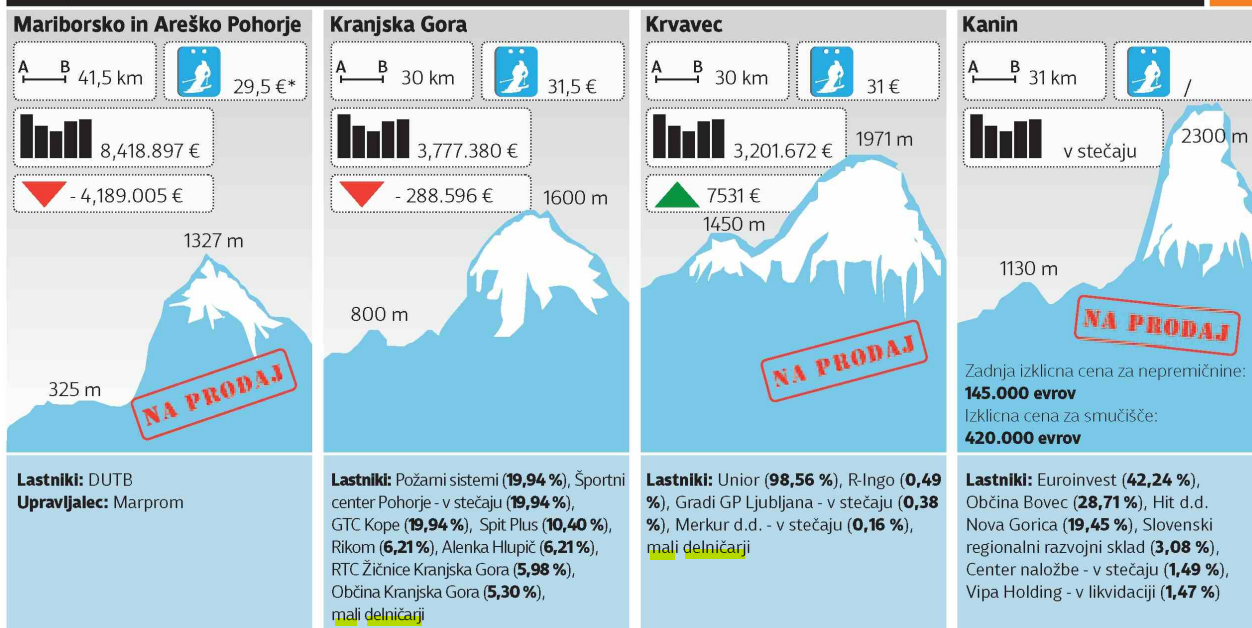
Mariborsko in Areško Pohorje

A B 41,5 km

29,5 €*

8,418.897 €

- 4,189.005 €

1327 m

325 m

NA PRODAJ

Lastniki: DUTB
Upravljalec: Marprom

Kranjska Gora

A B 30 km

31,5 €

3,777.380 €

- 288.596 €

1600 m

800 m

Lastniki: Požami sistemi (19,94 %), Športni center Pohorje - v stečaju (19,94 %), GTC Kope (19,94 %), Spit Plus (10,40 %), Rikom (6,21 %), Alenka Hlupič (6,21 %), RTC Žičnice Kranjska Gora (5,98 %), Občina Kranjska Gora (5,30 %), mali delničarji

Krvavec

A B 30 km

31 €

3,201.672 €

1971 m

7531 €

1450 m

NA PRODAJ

Lastniki: Unior (98,56 %), R-Ingo (0,49 %), Gradi GP Ljubljana - v stečaju (0,38 %), Merkur d.d. - v stečaju (0,16 %), mali delničarji

Kanin

A B 31 km

/

v stečaju

2300 m

1130 m

NA PRODAJ

Zadnja izklicna cena za nepremičnine: 145.000 evrov
Izklicna cena za smučišče: 420.000 evrov

Lastniki: Euroinvest (42,24 %), Občina Bovec (28,71 %), Hit d.d. Nova Gorica (19,45 %), Slovenski regionalni razvojni sklad (3,08 %), Center naložbe - v stečaju (1,49 %), Vipa Holding - v likvidaciji (1,47 %)